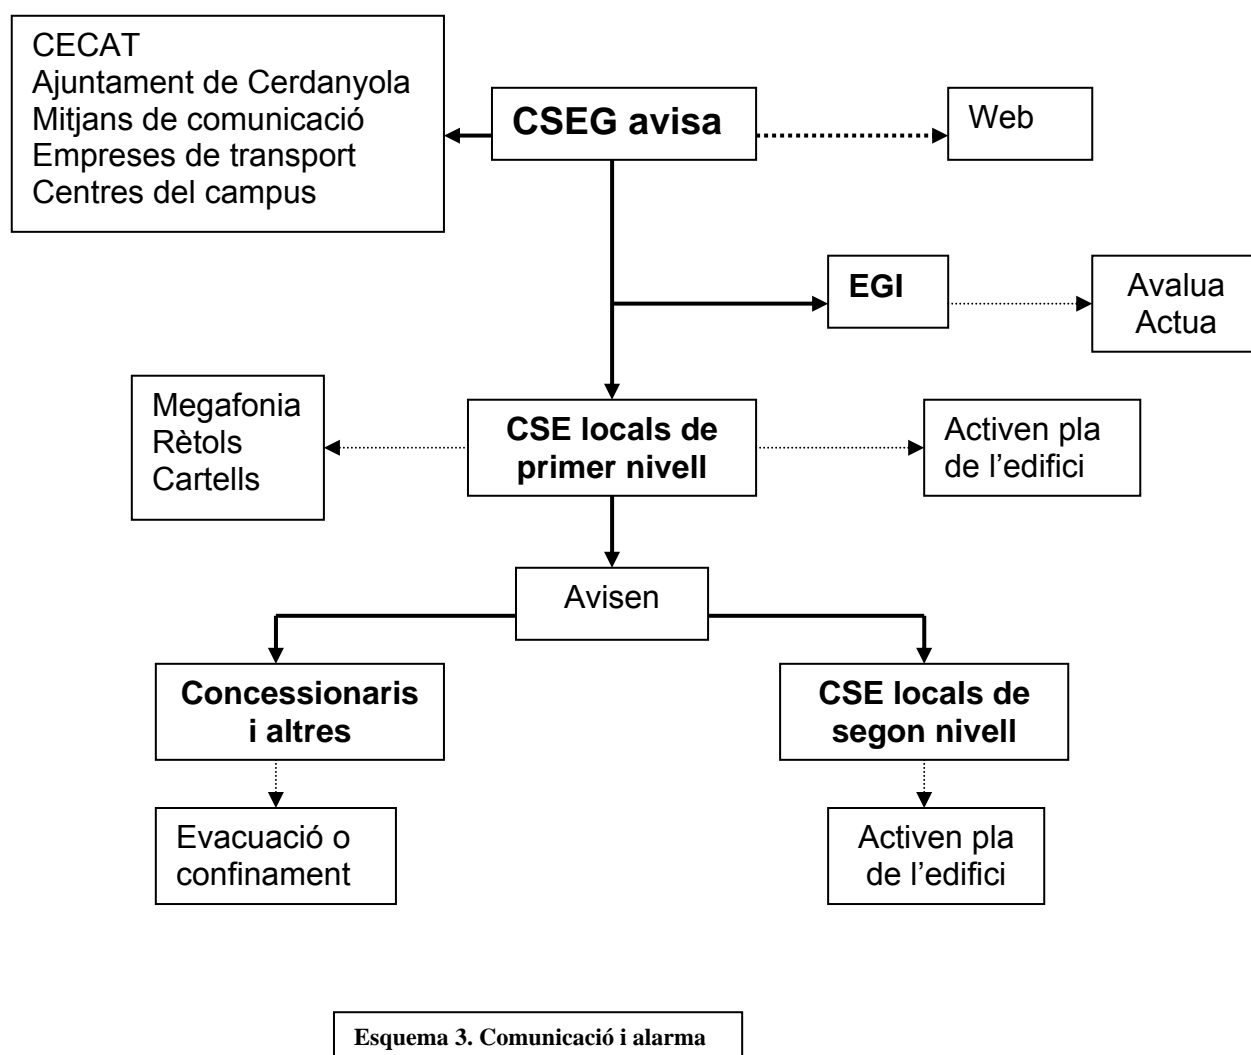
CECAT
Ajuntament de Cerdanyola
Mitjans de comunicació
Empreses de transport
Centres del campus

CSEG avisa

Web

EGI

Avalua
Actua

Megafonia
Rètols
Cartells

CSE locals de primer nivell

Activen pla de l'edifici

Avisen

Concessionaris i altres

CSE locals de segon nivell

Evacuació o confinament

Activen pla de l'edifici

Esquema 3. Comunicació i alarma